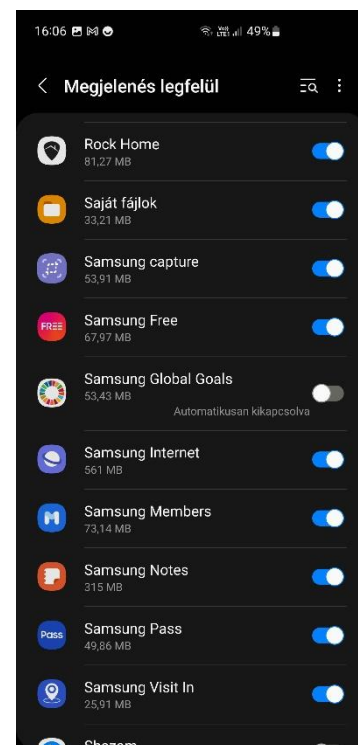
16:06

49%

Megjelenés legfelül

Rock Home
81,27 MB

Saját fájlok
33,21 MB

Samsung capture
53,91 MB

FREE

Samsung Free
67,97 MB

Samsung Global Goals
53,43 MB
Automatikusan kikapcsolva

Samsung Internet
561 MB

Samsung Members
73,14 MB

Samsung Notes
315 MB

Pass

Samsung Pass
49,86 MB

Samsung Visit In
25,91 MB

Shazam